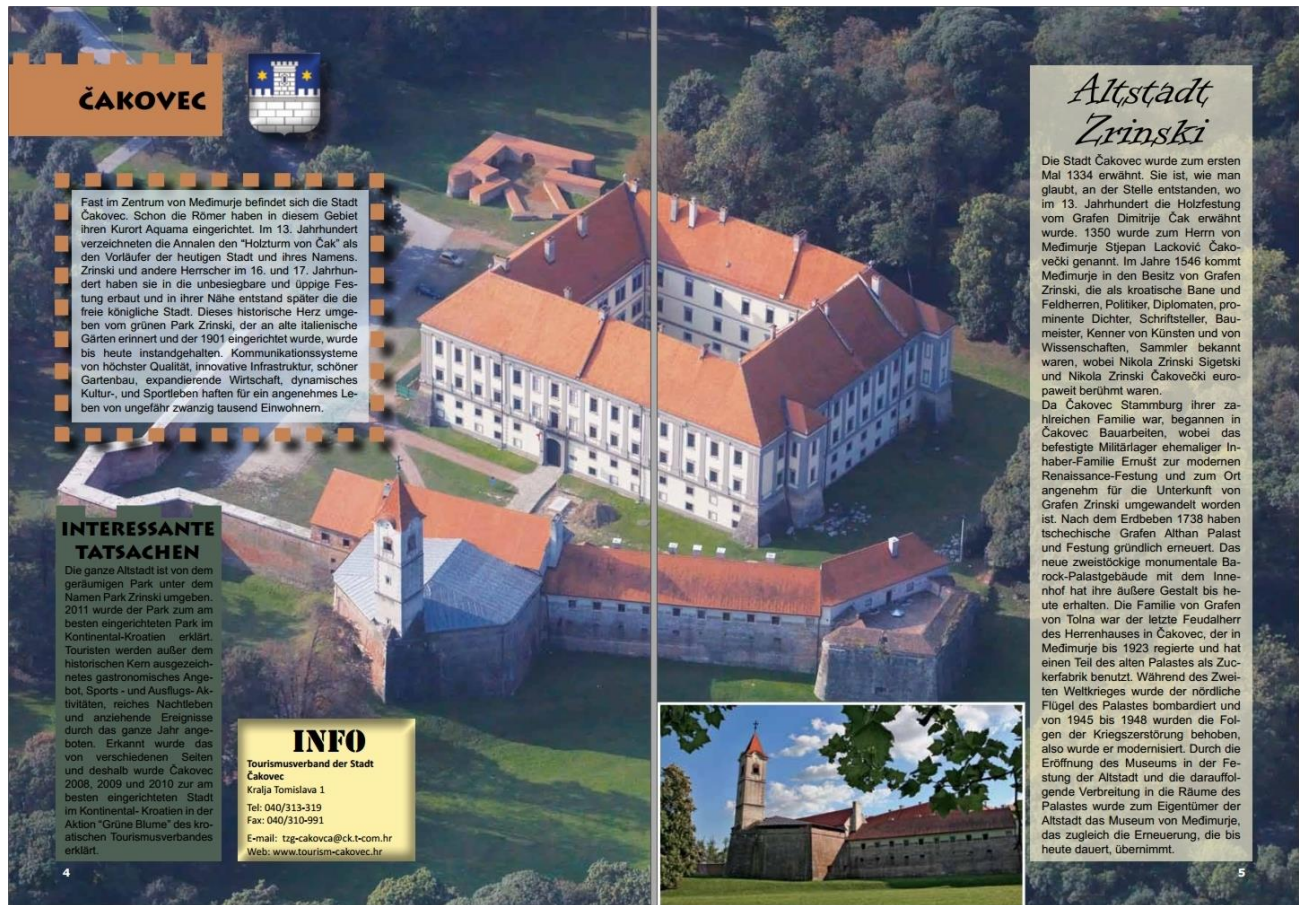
ČAKOVEC

Fast im Zentrum von Međimurje befindet sich die Stadt Čakovec. Schon die Römer haben in diesem Gebiet ihren Kurort Aquama eingerichtet. Im 13. Jahrhundert verzeichneten die Annalen den "Holzturm von Čak" als den Vorläufer der heutigen Stadt und ihres Namens. Zrinski und andere Herrscher im 16. und 17. Jahrhundert haben sie in die unbesiegbare und üppige Festung erbaut und in ihrer Nähe entstand später die die freie königliche Stadt. Dieses historische Herz umgeben vom grünen Park Zrinski, der an alte italienische Gärten erinnert und der 1901 eingerichtet wurde, wurde bis heute instandgehalten. Kommunikationssysteme von höchster Qualität, innovative Infrastruktur, schöner Gartenbau, expandierende Wirtschaft, dynamisches Kultur-, und Sportleben haften für ein angenehmes Leben von ungefähr zwanzig tausend Einwohnern.

INTERESSANTE TATSACHEN

Die ganze Altstadt ist von dem geräumigen Park unter dem Namen Park Zrinski umgeben. 2011 wurde der Park zum am besten eingerichteten Park im Kontinental-Kroatien erklärt. Touristen werden außer dem historischen Kern ausgezeichnetes gastronomisches Angebot, Sports - und Ausflugs-Aktivitäten, reiches Nachtleben und anziehende Ereignisse durch das ganze Jahr angeboten. Erkannt wurde das von verschiedenen Seiten und deshalb wurde Čakovec 2008, 2009 und 2010 zur am besten eingerichteten Stadt im Kontinental-Kroatien in der Aktion "Grüne Blume" des kroatischen Tourismusverbandes erklärt.

INFO
Tourismusverband der Stadt Čakovec
Kralja Tomislava 1
Tel: 040/313-319
Fax: 040/310-991
E-mail: tzg-cakovca@ck.t-com.hr
Web: www.tourism-cakovec.hr

4

Altstadt Zrinski

Die Stadt Čakovec wurde zum ersten Mal 1334 erwähnt. Sie ist, wie man glaubt, an der Stelle entstanden, wo im 13. Jahrhundert die Holzfestung vom Grafen Dimitrije Čak erwähnt wurde. 1350 wurde zum Herrn von Međimurje Stjepan Lacković Čakovečki genannt. Im Jahre 1546 kommt Međimurje in den Besitz von Grafen Zrinski, die als kroatische Bane und Feldherren, Politiker, Diplomaten, prominente Dichter, Schriftsteller, Baumeister, Kenner von Künsten und von Wissenschaften, Sammler bekannt waren, wobei Nikola Zrinski Sigetski und Nikola Zrinski Čakovečki europaweit berühmt waren.
Da Čakovec Stammburg ihrer zahlreichen Familie war, begannen in Čakovec Bauarbeiten, wobei das befestigte Militärlager ehemaliger Inhaber-Familie Ernušt zur modernen Renaissance-Festung und zum Ort angenehm für die Unterkunft von Grafen Zrinski umgewandelt worden ist. Nach dem Erdbeben 1738 haben tschechische Grafen Althan Palast und Festung gründlich erneuert. Das neue zweistöckige monumentale Barock-Palastgebäude mit dem Innenhof hat ihre äußere Gestalt bis heute erhalten. Die Familie von Grafen von Tolna war der letzte Feudalherr des Herrenhauses in Čakovec, der in Međimurje bis 1923 regierte und hat einen Teil des alten Palastes als Zuckerfabrik benutzt. Während des Zweiten Weltkrieges wurde der nördliche Flügel des Palastes bombardiert und von 1945 bis 1948 wurden die Folgen der Kriegszerstörung behoben, also wurde er modernisiert. Durch die Eröffnung des Museums in der Festung der Altstadt und die darauffolgende Verbreitung in die Räume des Palastes wurde zum Eigentümer der Altstadt das Museum von Međimurje, das zugleich die Erneuerung, die bis heute dauert, übernimmt.

5